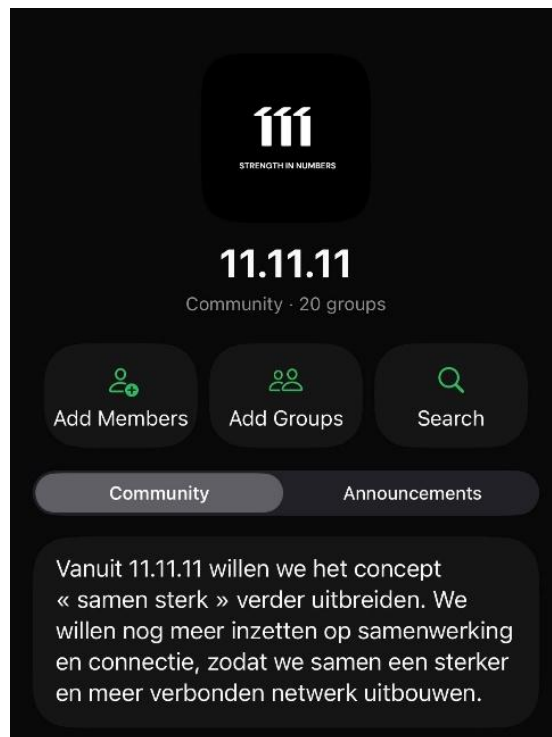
111
STRENGTH IN NUMBERS

11.11.11
Community · 20 groups

Add Members
Add Groups
Search

Community
Announcements

Vanuit 11.11.11 willen we het concept « samen sterk » verder uitbreiden. We willen nog meer inzetten op samenwerking en connectie, zodat we samen een sterker en meer verbonden netwerk uitbouwen.